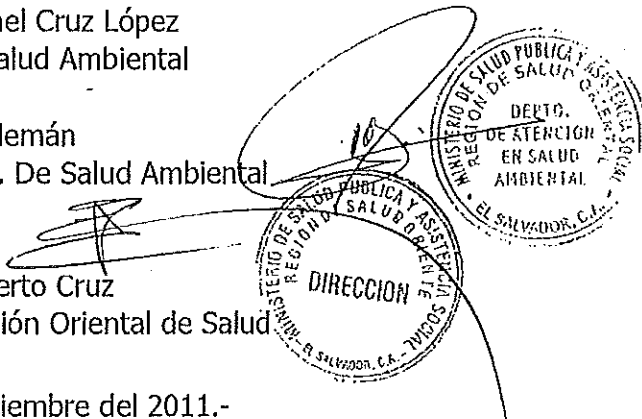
nel Cruz López
alud Ambiental

lemán
. De Salud Ambiental

erto Cruz
ión Oriental de Salud

iembre del 2011.-

MINISTERIO DE SALUD PUBLICA Y ASISTENCIA SOCIAL
REGION DE SALUD ORIENTAL
DEPTO. DE ATENCION EN SALUD AMBIENTAL
EL SALVADOR, C.A.

MINISTERIO DE SALUD PUBLICA Y ASISTENCIA SOCIAL
REGION SALUD ORIENTE
DIRECCION
EL SALVADOR, C.A.